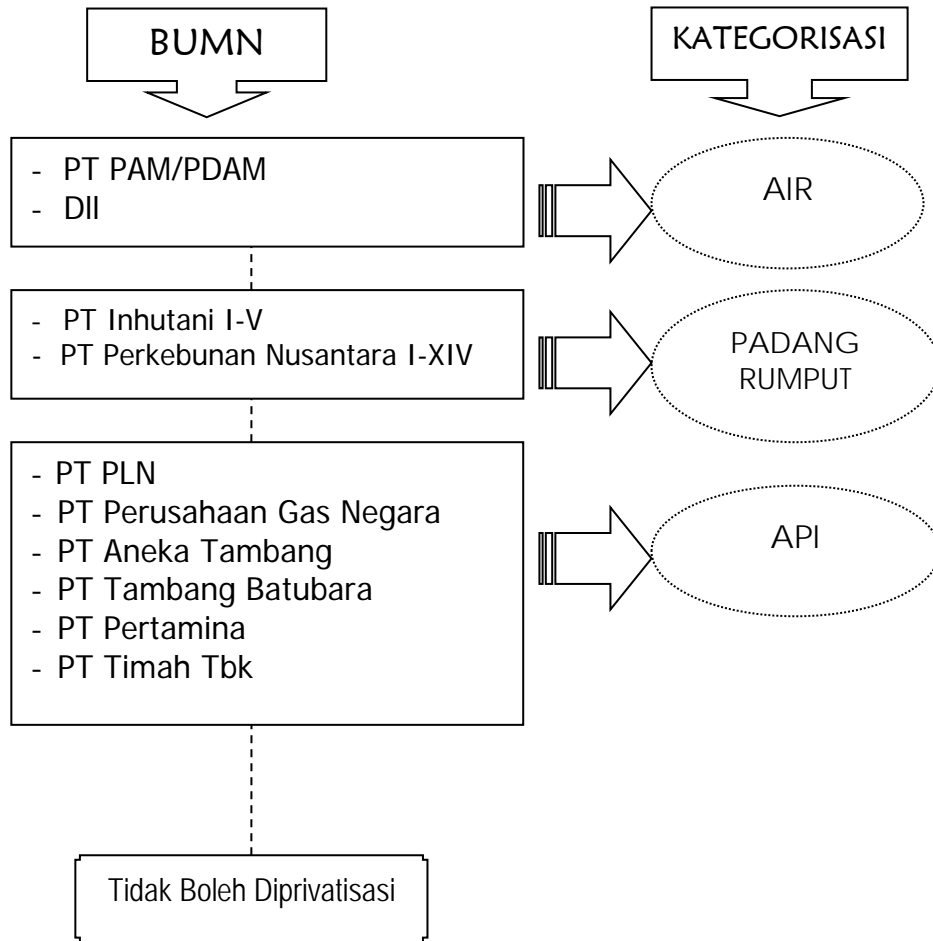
BUMN

KATEGORISASI

- PT PAM/PDAM
- Dll

AIR

- PT Inhutani I-V
- PT Perkebunan Nusantara I-XIV

PADANG RUMPUT

- PT PLN
- PT Perusahaan Gas Negara
- PT Aneka Tambang
- PT Tambang Batubara
- PT Pertamina
- PT Timah Tbk

API

Tidak Boleh Diprivatisasi